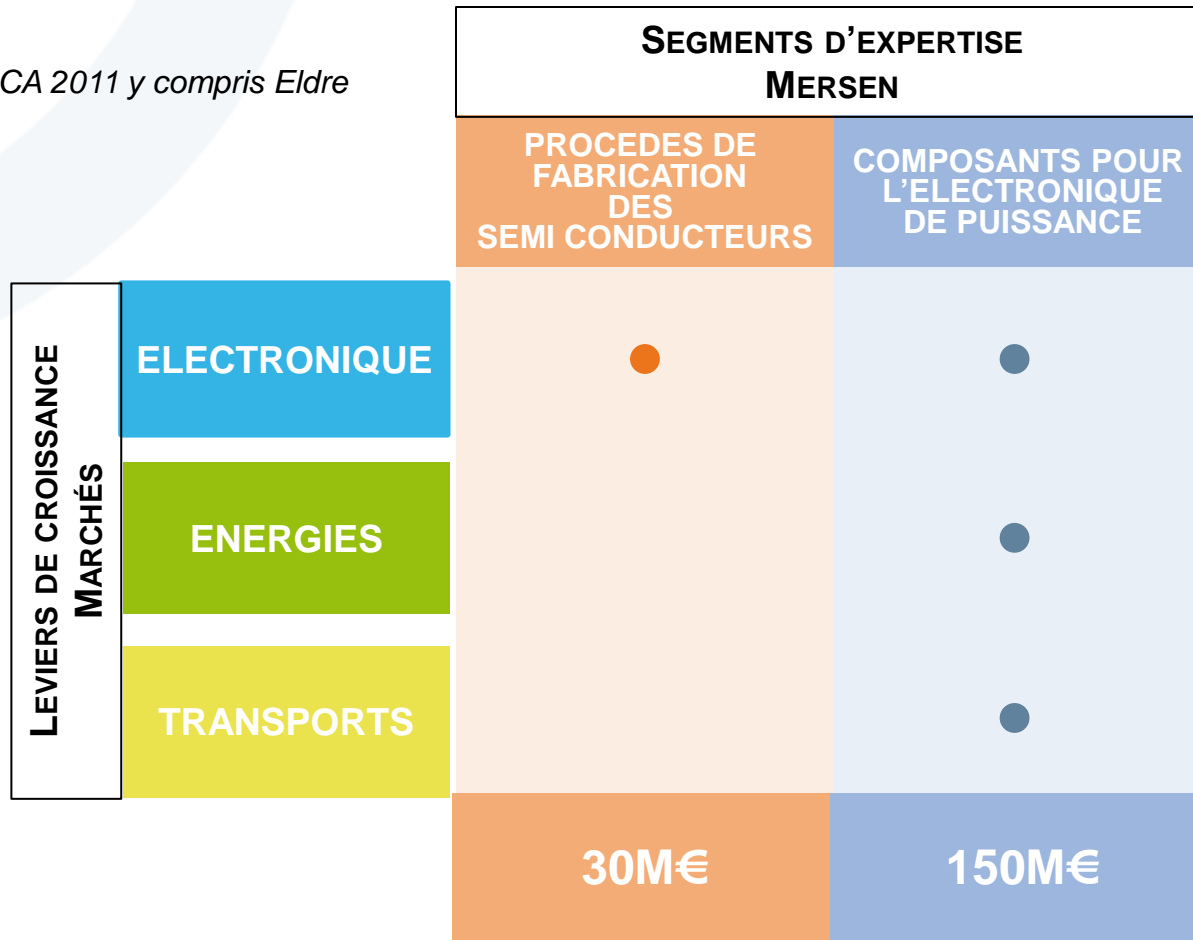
CA 2011 y compris Eldre

SEGMENTS D'EXPERTISE MERSEN

| | PROCEDES DE FABRICATION DES SEMI CONDUCTEURS | COMPOSANTS POUR L'ELECTRONIQUE DE PUISSANCE |
|---|---|---|
| ELECTRONIQUE | ● | ● |
| ENERGIES | | ● |
| TRANSPORTS | | ● |
| | 30M€ | 150M€ |

LEVIERS DE CROISSANCE MARCHÉS